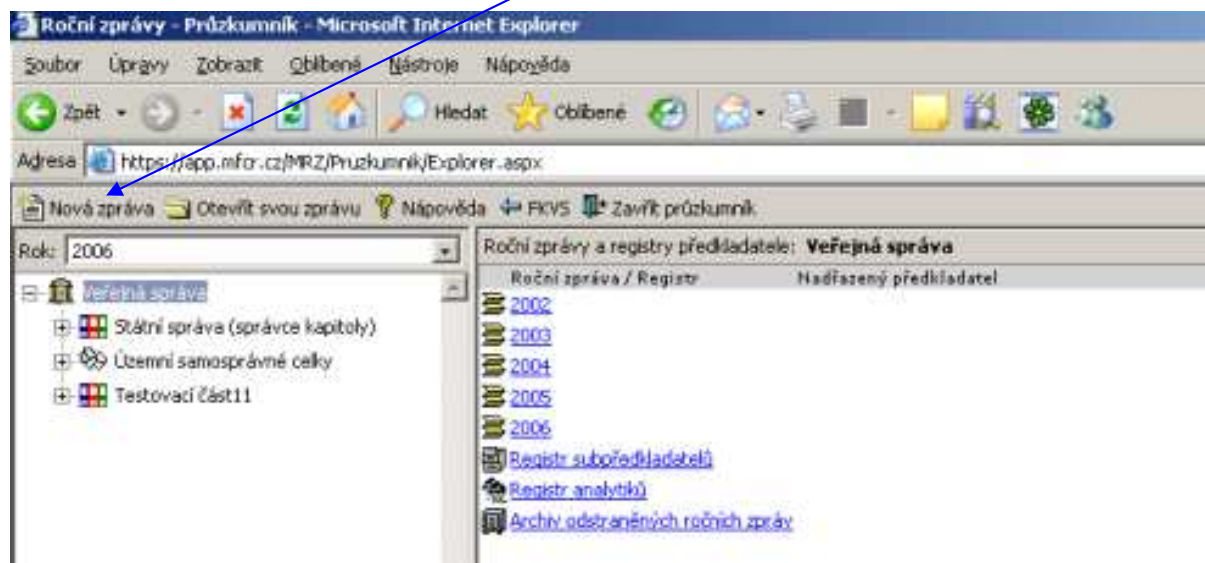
Roční zprávy - Průzkumník - Microsoft Internet Explorer

Soubor Úpravy Zobrazit Oblíbené Nástroje Nápověda

Zpět Hledat Oblíbené

Adresa https://app.mfcr.cz/MRZ/Pruzkumnik/Explorer.aspx

Nová zpráva Otevřít svou zprávu Nápověda FKVS Zavřít průzkumník

Rok: 2006

Veřejná správa
Státní správa (správce kapitoly)
Územní samosprávné celky
Testovací část11

Roční zprávy a registry předkladatele: **Veřejná správa**

Roční zpráva / Registr Nadřazený předkladatel

2002
2003
2004
2005
2006
Registr subpředkladatelů
Registr analytiků
Archiv odstraněných ročních zpráv